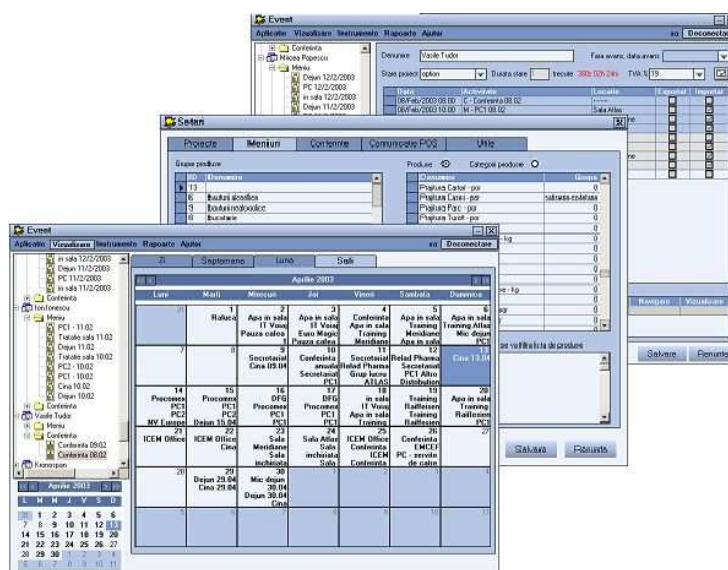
Eveet

Aplicatie Vizualizare Instrumente Rapoarte Ajutor

Deconectare

Conferinta
Mircea Popescu
Meniu
Dejun 12/2/2003
PC 12/2/2003
in sala 12/2/2003
Dejun 11/2/2003

Denumire Vasile Tudor
Stare proiect option
Durata stare
Fara avans, data avans
TVA % 19

| Data | Activitate | Locatie |
|---|---|---|
| 06/Feb/2003 08:00 | C - Conferinta 08.02 | |
| 06/Feb/2003 10:00 | M - PC1 08.02 | Sala Atlas |

Setari

Proiecte Meniuri Conferinte Comunicatie POS Utile

Grupe produse

| ID | Denumire |
|---|---|
| 13 | |
| 6 | Bauturi alcoolice |
| 5 | Bauturi nealcoolice |
| 8 | Bucatarie |

Produse Categorii produse

| Denumire | Grupa |
|---|---|
| Prajitura Carlot - por | 0 |
| Prajitura Caras - por | 0 |
| Prajitura Parc - por | 0 |
| Prajitura Turolf - por | 0 |

Salvare Renunta

Eveet

Aplicatie Vizualizare Instrumente Rapoarte Ajutor

Deconectare

in sala 12/2/2003
Dejun 11/2/2003
PC 11/2/2003
in sala 11/2/2003
Conferinta
Ionitonescu
Meniu
PC1 - 11.02
Trataite sala 11.02
Dejun 11.02
Trataite sala 10.02
PC2 - 10.02
PC1 - 10.02
Cina 10.02
Dejun 10.02
Conferinta
Vasile Tudor
Meniu
Conferinta
Conferinta 09.02
Conferinta 08.02
Ksonopran

Zi Saptamana Luna Sali

Aprilie 2003

| Luni | Marti | Miercuri | Joi | Vineri | Sambata | Duminica |
|---|---|---|---|---|---|---|
| 31 | 1 Raluca | 2 Apa in sala IT Voiaj Pauza cafea | 3 Apa in sala IT Voiaj Euro Magic Pauza cafea | 4 Conferinta Apa in sala Training Meridiane | 5 Apa in sala Training Meridiane Apa in sala | 6 Apa in sala Training Atlas Mic dejun PC1 |
| 7 | 8 | 9 Secretariat Cina 09.04 | 10 Conferinta anuala Secretariat PC1 | 11 Secretariat Relad Pharma Grup lucru ATLAS | 12 Relad Pharma Secretariat PC1 Altro Distribution | 13 Cina 13.04 |
| 14 Procomex PC1 PC2 MV Europe | 15 Procomex PC1 PC2 Dejun 15.04 | 16 DFG Procomex PC1 PC1 | 17 DFG Procomex PC1 PC1 | 18 in sala IT Voiaj Apa in sala Training | 19 Training Raiffeisen Training Raiffeisen | 20 Apa in sala Training Raiffeisen PC1 |
| 21 ICEM Office | 22 ICEM Office Cina | 23 Sala Meridiane Sala inchiriata | 24 Sala Atlas Sala inchiriata Sala | 25 ICEM Office Conferinta ICEM Conferinta | 26 Conferinta EMCEF PC - servire de catre | 27 |
| 28 | 29 Dejun 29.04 Cina 29.04 | 30 Mic dejun 30.04 Dejun 30.04 Cina | 1 | 2 | 3 | 4 |
| 5 | 6 | 7 | 8 | 9 | 10 | 11 |

Aprilie 2003

| L | M | M | J | V | S | D |
|---|---|---|---|---|---|---|
| 31 | 1 | 2 | 3 | 4 | 5 | 6 |
| 7 | 8 | 9 | 10 | 11 | 12 | 13 |
| 14 | 15 | 16 | 17 | 18 | 19 | 20 |
| 21 | 22 | 23 | 24 | 25 | 26 | 27 |
| 28 | 29 | 30 | 1 | 2 | 3 | 4 |
| 5 | 6 | 7 | 8 | 9 | 10 | 11 |

Salvare Renunta